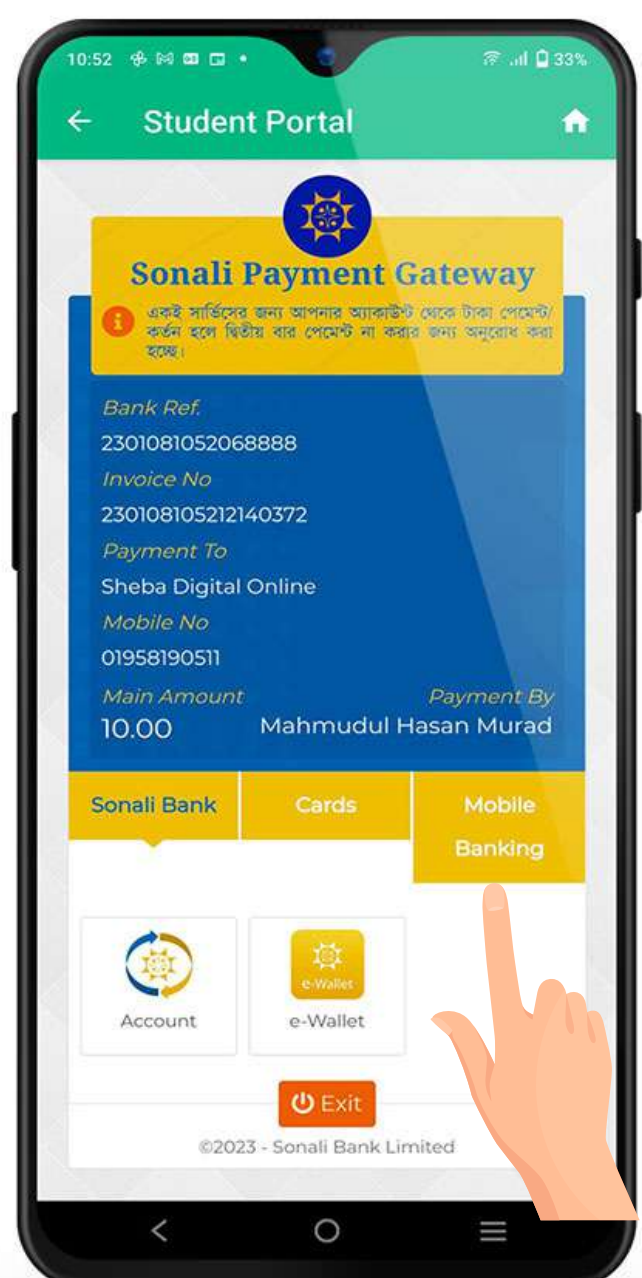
10:52 • 33%

Student Portal

Sonali Payment Gateway

একই সার্ভিসের জন্য আপনার অ্যাকাউন্ট থেকে টাকা পেমেন্ট/ কর্তন হলে দ্বিতীয় বার পেমেন্ট না করার জন্য অনুরোধ করা হচ্ছে।

Bank Ref.
2301081052068888
Invoice No
230108105212140372
Payment To
Sheba Digital Online
Mobile No
01958190511
Main Amount
10.00
Payment By
Mahmudul Hasan Murad

Sonali Bank
Cards
Mobile Banking

Account
e-Wallet
e-Wallet

Exit

©2023 - Sonali Bank Limited